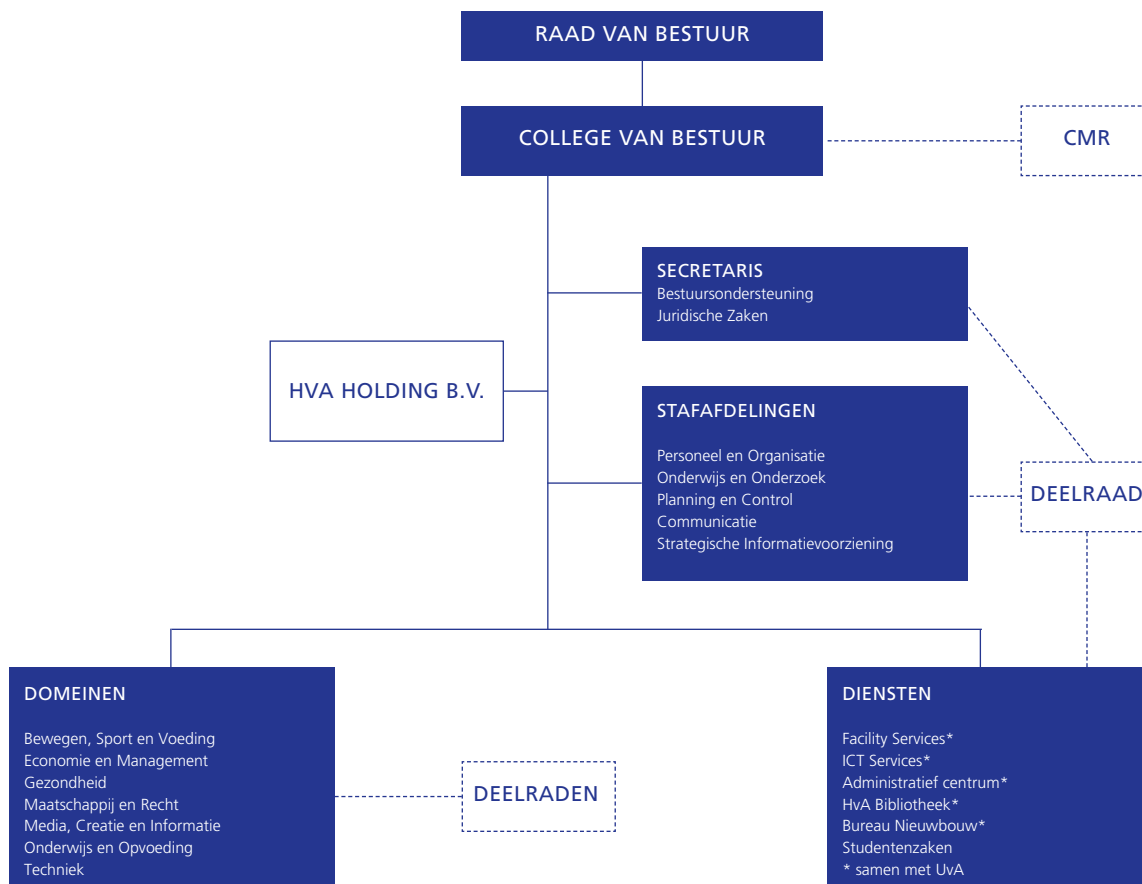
RAAD VAN BESTUUR

COLLEGE VAN BESTUUR

CMR

SECRETARIS
Bestuursondersteuning
Juridische Zaken

HVA HOLDING B.V.

STAFAFDELINGEN

Personeel en Organisatie
Onderwijs en Onderzoek
Planning en Control
Communicatie
Strategische Informatievoorziening

DEELRAAD

DOMEINEN

Bewegen, Sport en Voeding
Economie en Management
Gezondheid
Maatschappij en Recht
Media, Creatie en Informatie
Onderwijs en Opvoeding
Techniek

DEELRADEN

DIENSTEN

Facility Services*
ICT Services*
Administratief centrum*
HvA Bibliotheek*
Bureau Nieuwbouw*
Studentenzaken
* samen met UvA